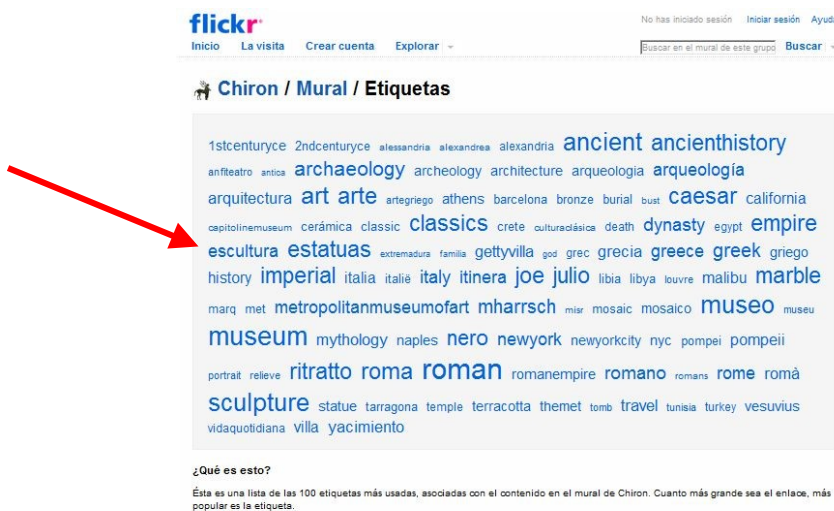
flickr

No has iniciado sesión Iniciar sesión Ayud

Inicio La visita Crear cuenta Explorar

Buscar en el mural de este grupo Buscar

Chiron / Mural / Etiquetas

1stcenturyce 2ndcenturyce alessandria alexandrea alexandria ancient ancienthistory anfiteatro antica archaeology archeology architecture arqueologia arqueología arquitectura art arte artegriego athens barcelona bronze burial bust caesar california capitolinemuseum cerámica classic classics crete culturaclásica death dynasty egypt empire escultura estatuas extremadura familia gettyvilla god grec grecia greece greek griego history imperial italia italië italy itinera joe julio libia libya louvre malibu marble marq met metropolitanmuseumofart mharrsch misr mosaic mosaico museo museu museum mythology naples nero newyork newyorkcity nyc pompei pompeii portrait relieve ritratto roma roman romanempire romano romans rome romà sculpture statue tarragona temple terracotta themet tomb travel tunisia turkey vesuvius vidaquotidiana villa yacimiento

¿Qué es esto?

Ésta es una lista de las 100 etiquetas más usadas, asociadas con el contenido en el mural de Chiron. Cuanto más grande sea el enlace, más popular es la etiqueta.